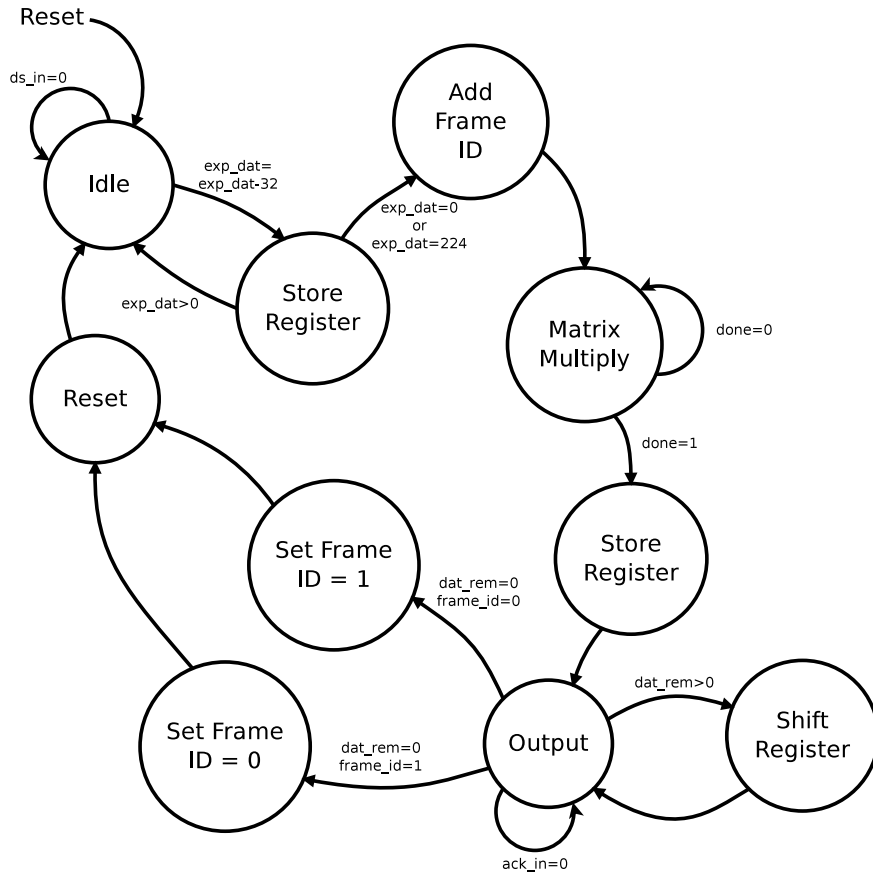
Reset

ds_in=0

Idle

exp_dat=
exp_dat-32

Add
Frame
ID

exp_dat=0
or
exp_dat=224

exp_dat>0

Store
Register

Matrix
Multiply

done=0

Reset

done=1

Set Frame
ID = 1

Store
Register

dat_rem=0
frame_id=0

dat_rem>0

Set Frame
ID = 0

dat_rem=0
frame_id=1

Output

Shift
Register

ack_in=0